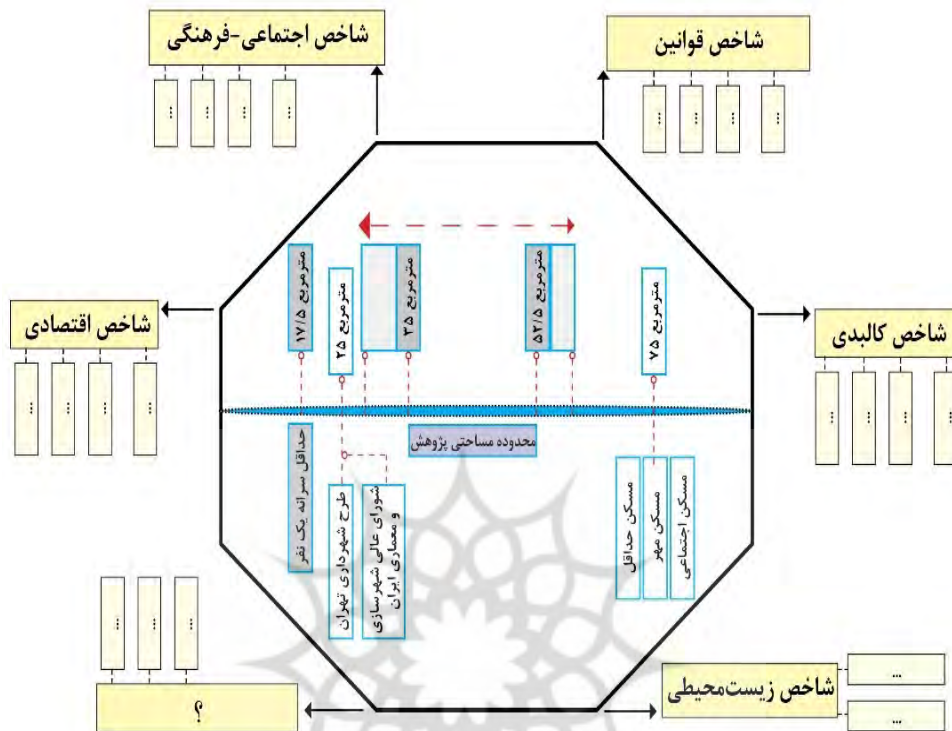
شاخص اجتماعی-فرهنگی

...

...

...

...

شاخص قوانین

...

...

...

...

شاخص اقتصادی

...

...

...

...

شاخص کالبدی

...

...

...

...

۱۷/۵ مترمربع

۲۵ مترمربع

۳۵ مترمربع

۵۲/۵ مترمربع

۷۵ مترمربع

محدوده مساحتی پژوهش

حداقل سرانه یک نفر

طرح شهرداری تهران

شورای عالی شهرسازی و معماری ایران

مسکن حداقل

مسکن مهر

مسکن اجتماعی

...

...

...

؟

شاخص زیست‌محیطی

...

...